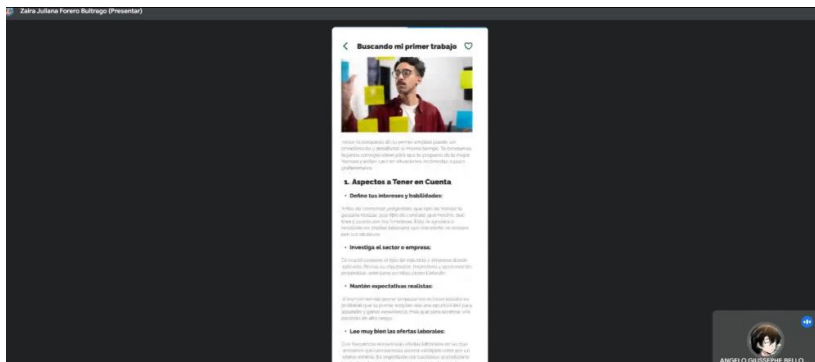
Zaira Juliana Forero Buitrago (Presentar)

Buscando mi primer trabajo

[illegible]

1. Aspectos a Tener en Cuenta

• Define tus intereses y habilidades:

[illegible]

• Investiga el sector o empresa:

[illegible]

• Mantén expectativas realistas:

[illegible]

• Lee muy bien las ofertas laborales:

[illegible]

ANGELO GIUSEPPE BELLO